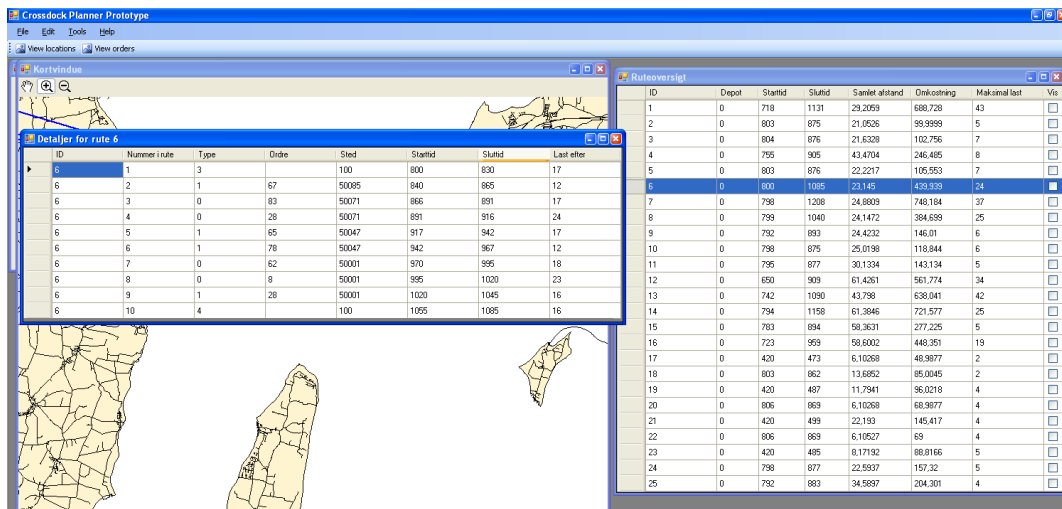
Crossdock Planner Prototype

File Edit Tools Help

View locations View orders

Kortvindue

Detaljer for rute 6

| ID | Nummer i rute | Type | Ordre | Sted | Starttid | Sluttid | Last efter |
|---|---|---|---|---|---|---|---|
| 6 | 1 | 3 | | 100 | 800 | 830 | 17 |
| 6 | 2 | 1 | 67 | 50085 | 840 | 865 | 12 |
| 6 | 3 | 0 | 83 | 50071 | 866 | 891 | 17 |
| 6 | 4 | 0 | 28 | 50071 | 891 | 916 | 24 |
| 6 | 5 | 1 | 65 | 50047 | 917 | 942 | 17 |
| 6 | 6 | 1 | 78 | 50047 | 942 | 967 | 12 |
| 6 | 7 | 0 | 62 | 50001 | 970 | 995 | 18 |
| 6 | 8 | 0 | 8 | 50001 | 995 | 1020 | 23 |
| 6 | 9 | 1 | 28 | 50001 | 1020 | 1045 | 16 |
| 6 | 10 | 4 | | 100 | 1055 | 1085 | 16 |

Ruteoversigt

| ID | Depot | Starttid | Sluttid | Samlet afstand | Omkostning | Maksimal last | Vis |
|---|---|---|---|---|---|---|---|
| 1 | 0 | 718 | 1131 | 29,2059 | 688,728 | 43 | |
| 2 | 0 | 803 | 875 | 21,0526 | 99,9999 | 5 | |
| 3 | 0 | 804 | 876 | 21,6328 | 102,756 | 7 | |
| 4 | 0 | 755 | 905 | 43,4704 | 246,485 | 8 | |
| 5 | 0 | 803 | 876 | 22,2217 | 105,553 | 7 | |
| 6 | 0 | 800 | 1085 | 23,145 | 439,939 | 24 | |
| 7 | 0 | 798 | 1208 | 24,8809 | 748,184 | 37 | |
| 8 | 0 | 799 | 1040 | 24,1472 | 384,699 | 25 | |
| 9 | 0 | 792 | 893 | 24,4232 | 146,01 | 6 | |
| 10 | 0 | 798 | 875 | 25,0198 | 118,844 | 6 | |
| 11 | 0 | 795 | 877 | 30,1334 | 143,134 | 5 | |
| 12 | 0 | 650 | 909 | 61,4261 | 561,774 | 34 | |
| 13 | 0 | 742 | 1090 | 43,798 | 638,041 | 42 | |
| 14 | 0 | 794 | 1158 | 61,3846 | 721,577 | 25 | |
| 15 | 0 | 783 | 894 | 58,3631 | 277,225 | 5 | |
| 16 | 0 | 723 | 959 | 58,6002 | 448,351 | 19 | |
| 17 | 0 | 420 | 473 | 6,10268 | 48,9877 | 2 | |
| 18 | 0 | 803 | 862 | 13,6852 | 85,0045 | 2 | |
| 19 | 0 | 420 | 487 | 11,7941 | 96,0218 | 4 | |
| 20 | 0 | 806 | 869 | 6,10268 | 68,9877 | 4 | |
| 21 | 0 | 420 | 499 | 22,193 | 145,417 | 4 | |
| 22 | 0 | 806 | 869 | 6,10527 | 69 | 4 | |
| 23 | 0 | 420 | 485 | 8,17192 | 88,8166 | 5 | |
| 24 | 0 | 798 | 877 | 22,5937 | 157,32 | 5 | |
| 25 | 0 | 792 | 883 | 34,5897 | 204,301 | 4 | |